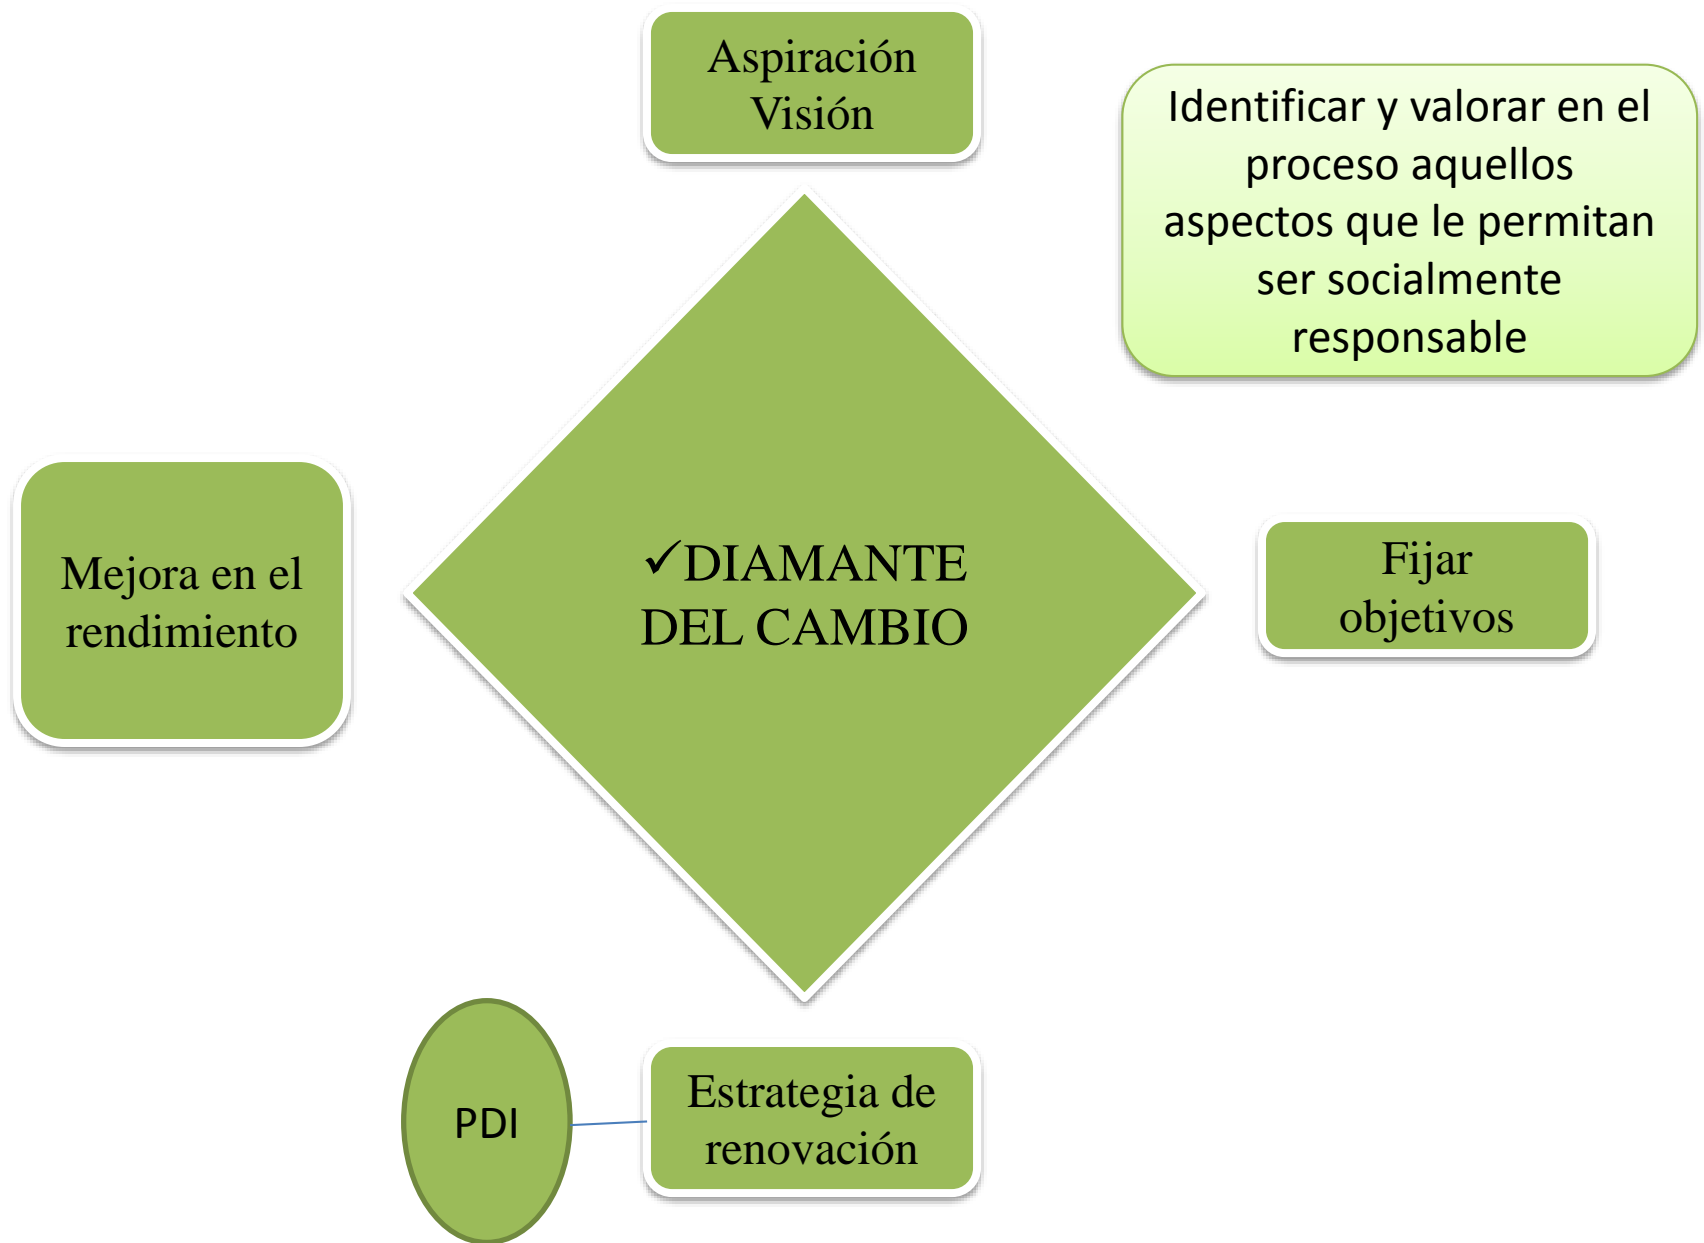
Aspiración
Visión

Identificar y valorar en el proceso aquellos aspectos que le permitan ser socialmente responsable

Mejora en el rendimiento

✓DIAMANTE DEL CAMBIO

Fijar objetivos

PDI

Estrategia de renovación